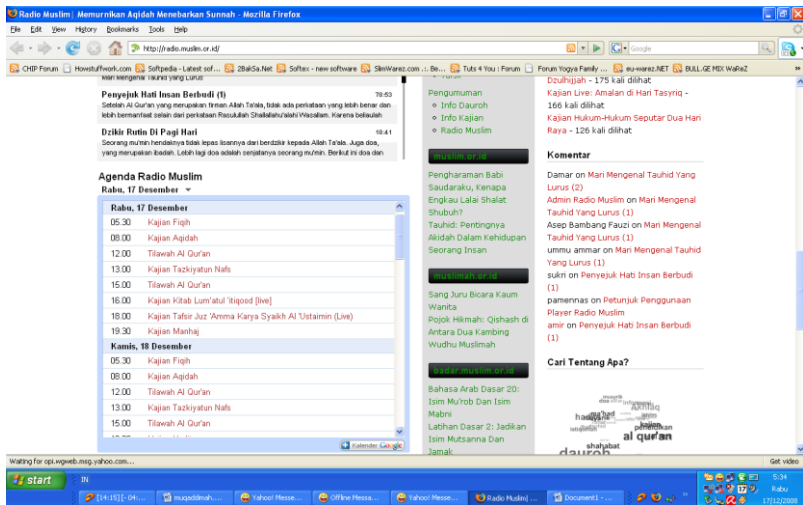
Radio Muslim | Memurnikan Aqidah Menebarkan Sunnah - Mozilla Firefox

File Edit View History Bookmarks Tools Help

http://radio.muslim.or.id/

Google

CHIP Forum Howstuffwork.com Softpedia - Latest sof... 2BaKSa.Net Softex - new software SlimWarez.com ::. Be... Tuts 4 You : Forum Forum Yogya Family ... eu-warez.NET BULL.GE MIX WaReZ

Mari Mengenal Tauhid Yang Lurus

Penyejuk Hati Insan Berbudi (1) 70:53
Setelah Al Qur'an yang merupakan firman Allah Ta'ala, tidak ada perkataan yang lebih benar dan lebih bermanfaat selain dari perkataan Rasulullah Shallallahu'alaihi Wasallam. Karena beliaulah

Dzikir Rutin Di Pagi Hari 18:41
Seorang mu'min hendaknya tidak lepas lisannya dari berdzikir kepada Allah Ta'ala. Juga doa, yang merupakan ibadah. Lebih lagi doa adalah senjatanya seorang mu'min. Berkut ini doa dan

Agenda Radio Muslim
Rabu, 17 Desember

Rabu, 17 Desember

| | |
|---|---|
| 05.30 | Kajian Fiqih |
| 08.00 | Kajian Aqidah |
| 12.00 | Tilawah Al Qur'an |
| 13.00 | Kajian Tazkiyatun Nafs |
| 15.00 | Tilawah Al Qur'an |
| 16.00 | Kajian Kitab Lum'atul 'Itiqood [live] |
| 18.00 | Kajian Tafsir Juz 'Amma Karya Syaikh Al 'Utsaimin (Live) |
| 19.30 | Kajian Manhaj |

Kamis, 18 Desember

| | |
|---|---|
| 05.30 | Kajian Fiqih |
| 08.00 | Kajian Aqidah |
| 12.00 | Tilawah Al Qur'an |
| 13.00 | Kajian Tazkiyatun Nafs |
| 15.00 | Tilawah Al Qur'an |

Kalender Google

Pengumuman
Info Dauroh
Info Kajian
Radio Muslim

muslim.or.id

Pengharaman Babi
Saudaraku, Kenapa Engkau Lalai Shalat Shubuh?
Tauhid: Pentingnya Akidah Dalam Kehidupan Seorang Insan

muslimah.or.id

Sang Juru Bicara Kaum Wanita
Pojok Hikmah: Qishash di Antara Dua Kambing
Wudhu Muslimah

badar.muslim.or.id

Bahasa Arab Dasar 20: Isim Mu'rob Dan Isim Mabni
Latihan Dasar 2: Jadikan Isim Mutsanna Dan Jamak

Dzulhijjah - 175 kali dilihat
Kajian Live: Amalan di Hari Tasyriq - 166 kali dilihat
Kajian Hukum-Hukum Seputar Dua Hari Raya - 126 kali dilihat

Komentar

Damar on Mari Mengenal Tauhid Yang Lurus (2)
Admin Radio Muslim on Mari Mengenal Tauhid Yang Lurus (1)
Asep Bambang Fauzi on Mari Mengenal Tauhid Yang Lurus (1)
ummu ammar on Mari Mengenal Tauhid Yang Lurus (1)
sukri on Penyejuk Hati Insan Berbudi (1)
pamennas on Petunjuk Penggunaan Player Radio Muslim
amir on Penyejuk Hati Insan Berbudi (1)

Cari Tentang Apa?

akhlaq hadits manhaj al qur'an shahabat dauroh

Waiting for opi.wgweb.msg.yahoo.com...

Get video

start IN [14:15] - 04:... muqaddimah... Yahoo! Messe... Offline Messa... Yahoo! Messe... Radio Muslim | ... Document1 - ...

5:34 Rabu 17/12/2008